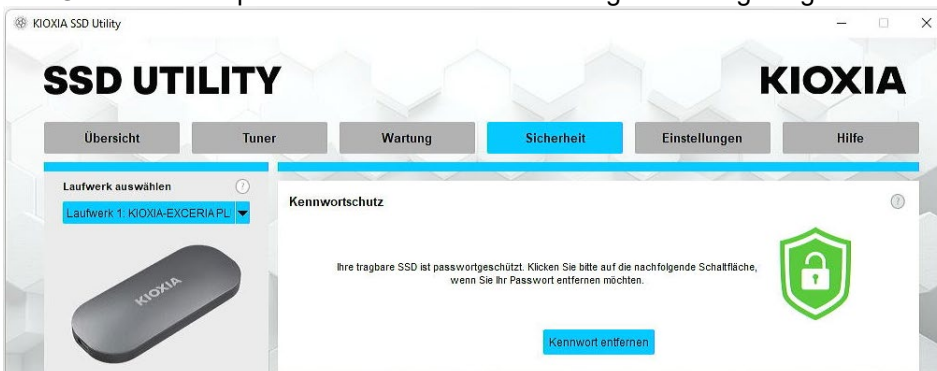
KIOXIA SSD Utility

SSD UTILITY

KIOXIA

Übersicht
Tuner
Wartung
Sicherheit
Einstellungen
Hilfe

Laufwerk auswählen

Laufwerk 1: KIOXIA-EXCERIA PL

KIOXIA

Kennwortschutz

Ihre tragbare SSD ist passwortgeschützt. Klicken Sie bitte auf die nachfolgende Schaltfläche, wenn Sie Ihr Passwort entfernen möchten.

Kennwort entfernen